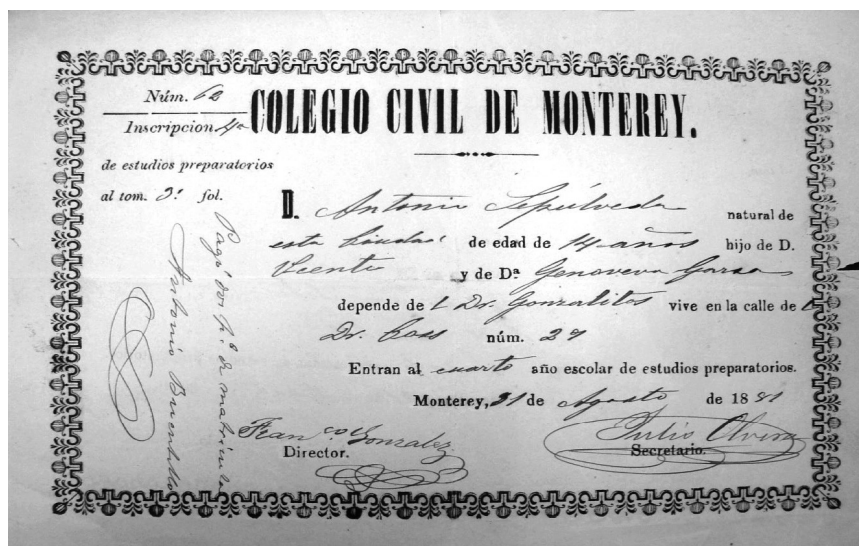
Núm. 62
Inscripcion 4a
COLEGIO CIVIL DE MONTEREY.

de estudios preparatorios
al tom. 3.º fol.

D. Antonio Sepúlveda natural de esta ciudad de edad de 14 años hijo de D. Vicente y de Dª Genoveva Garza depende de l Dr. Gonzalitos vive en la calle de Dr. Coss núm. 27

Entran al cuarto año escolar de estudios preparatorios.

Monterey, 31 de Agosto de 1881

Franco. Gonzalez
Director.

Julio Alvarez
Secretario.

Pagó por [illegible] matrícula
Antonio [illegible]